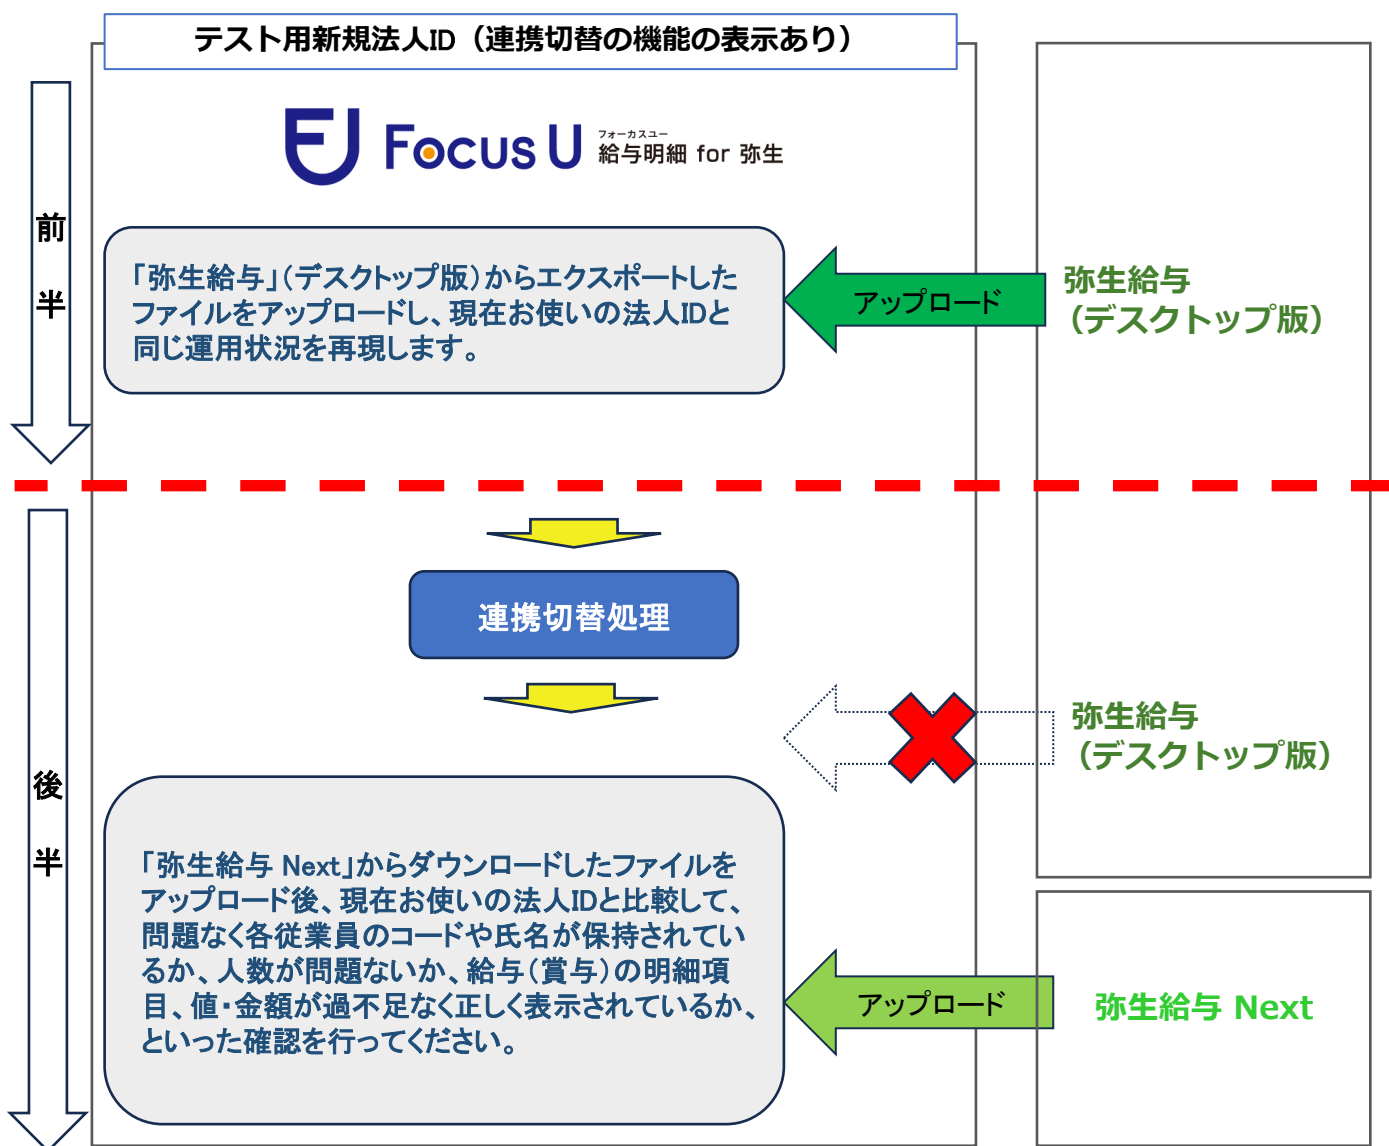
テスト用新規法人ID（連携切替の機能の表示あり）

前半

Focus U フォーカスユー 給与明細 for 弥生

「弥生給与」（デスクトップ版）からエクスポートしたファイルをアップロードし、現在お使いの法人IDと同じ運用状況を再現します。

アップロード

弥生給与（デスクトップ版）

連携切替処理

弥生給与（デスクトップ版）

後半

「弥生給与 Next」からダウンロードしたファイルをアップロード後、現在お使いの法人IDと比較して、問題なく各従業員のコードや氏名が保持されているか、人数が問題ないか、給与（賞与）の明細項目、値・金額が過不足なく正しく表示されているか、といった確認を行ってください。

アップロード

弥生給与 Next